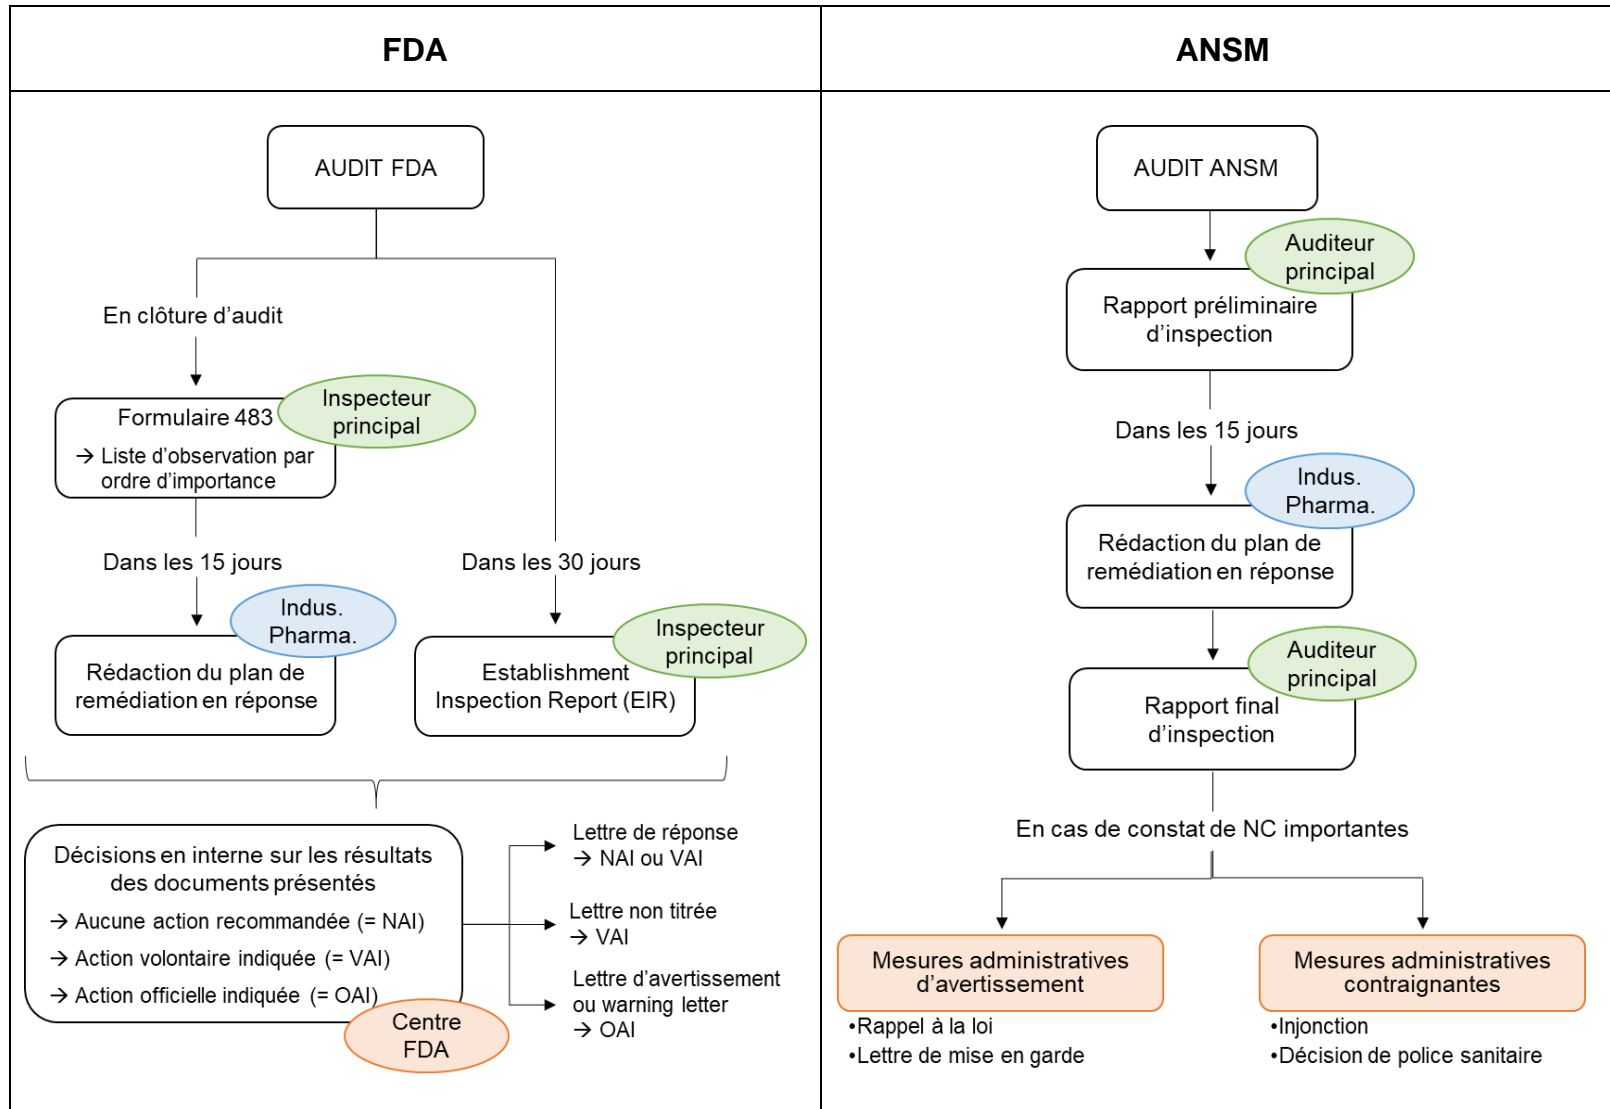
FDA

AUDIT FDA

En clôture d'audit

Formulaire 483
→ Liste d'observation par ordre d'importance

Inspecteur principal

Dans les 15 jours

Dans les 30 jours

Indus. Pharma.

Rédaction du plan de remédiation en réponse

Inspecteur principal

Establishment Inspection Report (EIR)

Décisions en interne sur les résultats des documents présentés
→ Aucune action recommandée (= NAI)
→ Action volontaire indiquée (= VAI)
→ Action officielle indiquée (= OAI)

Centre FDA

Lettre de réponse
→ NAI ou VAI

Lettre non titrée
→ VAI

Lettre d'avertissement ou warning letter
→ OAI

ANSM

AUDIT ANSM

Auditeur principal

Rapport préliminaire d'inspection

Dans les 15 jours

Indus. Pharma.

Rédaction du plan de remédiation en réponse

Auditeur principal

Rapport final d'inspection

En cas de constat de NC importantes

Mesures administratives d'avertissement
•Rappel à la loi
•Lettre de mise en garde

Mesures administratives contraignantes
•Injonction
•Décision de police sanitaire